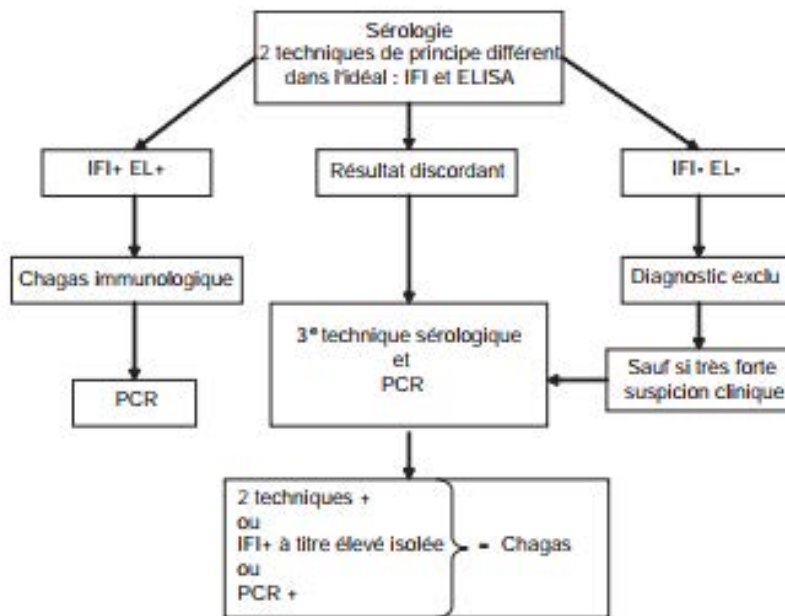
Sérologie
2 techniques de principe différent
dans l'idéal : IFI et ELISA

IFI+ EL+

Résultat discordant

IFI- EL-

Chagas immunologique

Diagnostic exclu

3$^e$ technique sérologique
et
PCR

Sauf si très forte suspicion clinique

PCR

2 techniques +
ou
IFI+ à titre élevé isolée
ou
PCR +

= Chagas